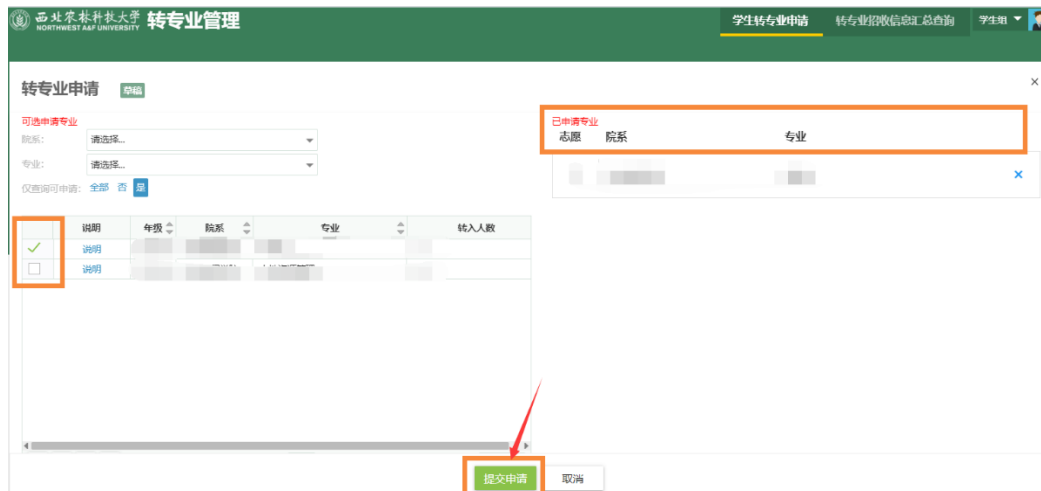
西北农林科技大学 NORTHWEST A&F UNIVERSITY 转专业管理

学生转专业申请 转专业招收信息汇总查询 学生组

×

转专业申请 草稿

可选申请专业

院系: 请选择...

专业: 请选择...

仅查询可申请: 全部 否 是

| | 说明 | 年级 | 院系 | 专业 | 转入人数 |
|---|---|---|---|---|---|
| ✓ | 说明 | | | | |
| | 说明 | | | | |

已申请专业

志愿 院系 专业

×

提交申请 取消